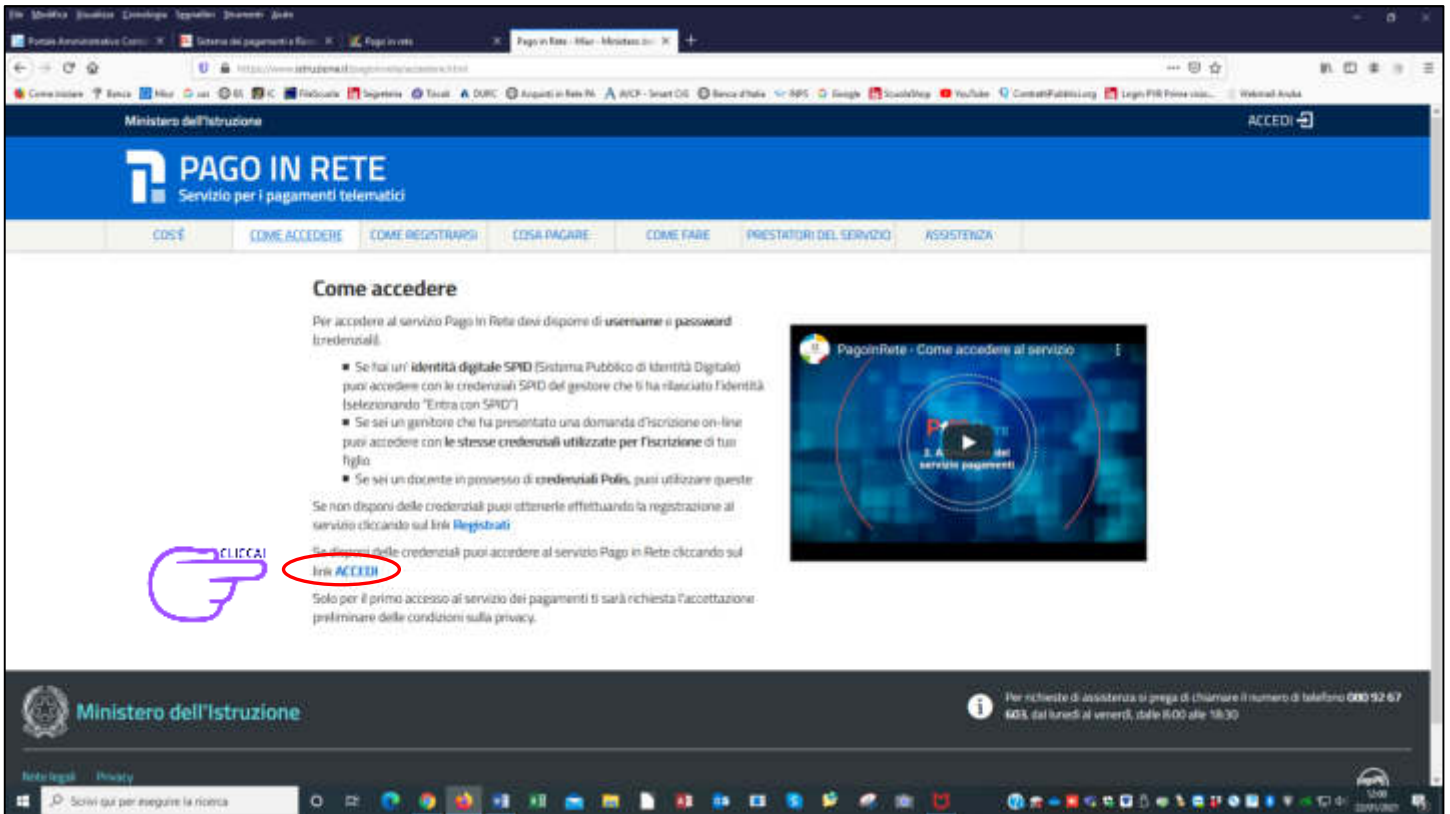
File Modifica Visualizza Cronologia Segnalibri Strumenti Aiuto

Portale Amministrativo Contabile | Sistema dei pagamenti a Rete | Pago in rete | Pago in Rete - Miur - Ministero dell'

https://www.istruzione.it/pagoinrete/accedere.html

Come iniziare | Banca | Miur | uni | IC | FileScuola | Segreteria | Tiscali | DURC | Acquisti in Rete PA | AVCP - Smart CIG | Banca d'Italia | INPS | Google | ScuolaShop | YouTube | ContrattiPubblici.org | Legge PVR Prime visio... | Webmail Aruba

Ministero dell'Istruzione

ACCEDI

PAGO IN RETE
Servizio per i pagamenti telematici

COS'È | COME ACCEDERE | COME REGISTRARSI | COSA PAGARE | COME FARE | PRESTATORI DEL SERVIZIO | ASSISTENZA

Come accedere

Per accedere al servizio Pago In Rete devi disporre di username e password (credenziali).

- Se hai un' identità digitale SPID (Sistema Pubblico di Identità Digitale) puoi accedere con le credenziali SPID del gestore che ti ha rilasciato l'identità (selezionando "Entra con SPID")
- Se sei un genitore che ha presentato una domanda d'iscrizione on-line puoi accedere con le stesse credenziali utilizzate per l'iscrizione di tuo figlio
- Se sei un docente in possesso di credenziali Polis, puoi utilizzare queste

Se non disponi delle credenziali puoi ottenerle effettuando la registrazione al servizio cliccando sul link Registrati

CLICCA!

Se disponi delle credenziali puoi accedere al servizio Pago in Rete cliccando sul link ACCEDI

Solo per il primo accesso al servizio dei pagamenti ti sarà richiesta l'accettazione preliminare delle condizioni sulla privacy.

PagoinRete - Come accedere al servizio

2. A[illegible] del servizio pagamenti

Ministero dell'Istruzione

Per richieste di assistenza si prega di chiamare il numero di telefono 080 92 67 603, dal lunedì al venerdì, dalle 8:00 alle 18:30

Note legali | Privacy

Scrivi qui per eseguire la ricerca